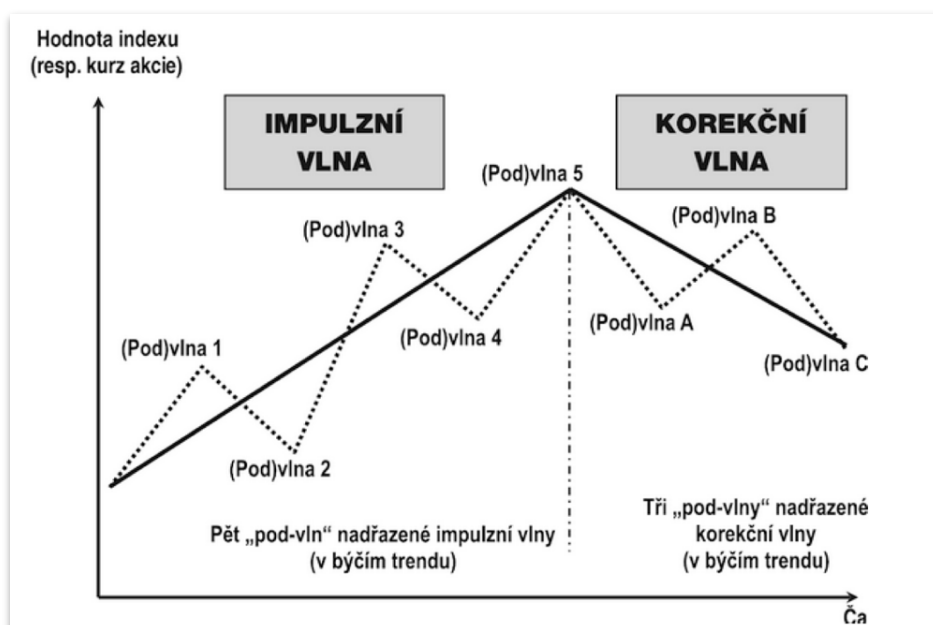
Hodnota indexu (resp. kurz akcie)

IMPULZNÍ VLNA

KOREKČNÍ VLNA

(Pod)vlna 5

(Pod)vlna 3

(Pod)vlna B

(Pod)vlna 1

(Pod)vlna 4

(Pod)vlna A

(Pod)vlna C

(Pod)vlna 2

Pět „pod-vln“ nadřazené impulzní vlny (v býčím trendu)

Tři „pod-vlny“ nadřazené korekční vlny (v býčím trendu)

Ča